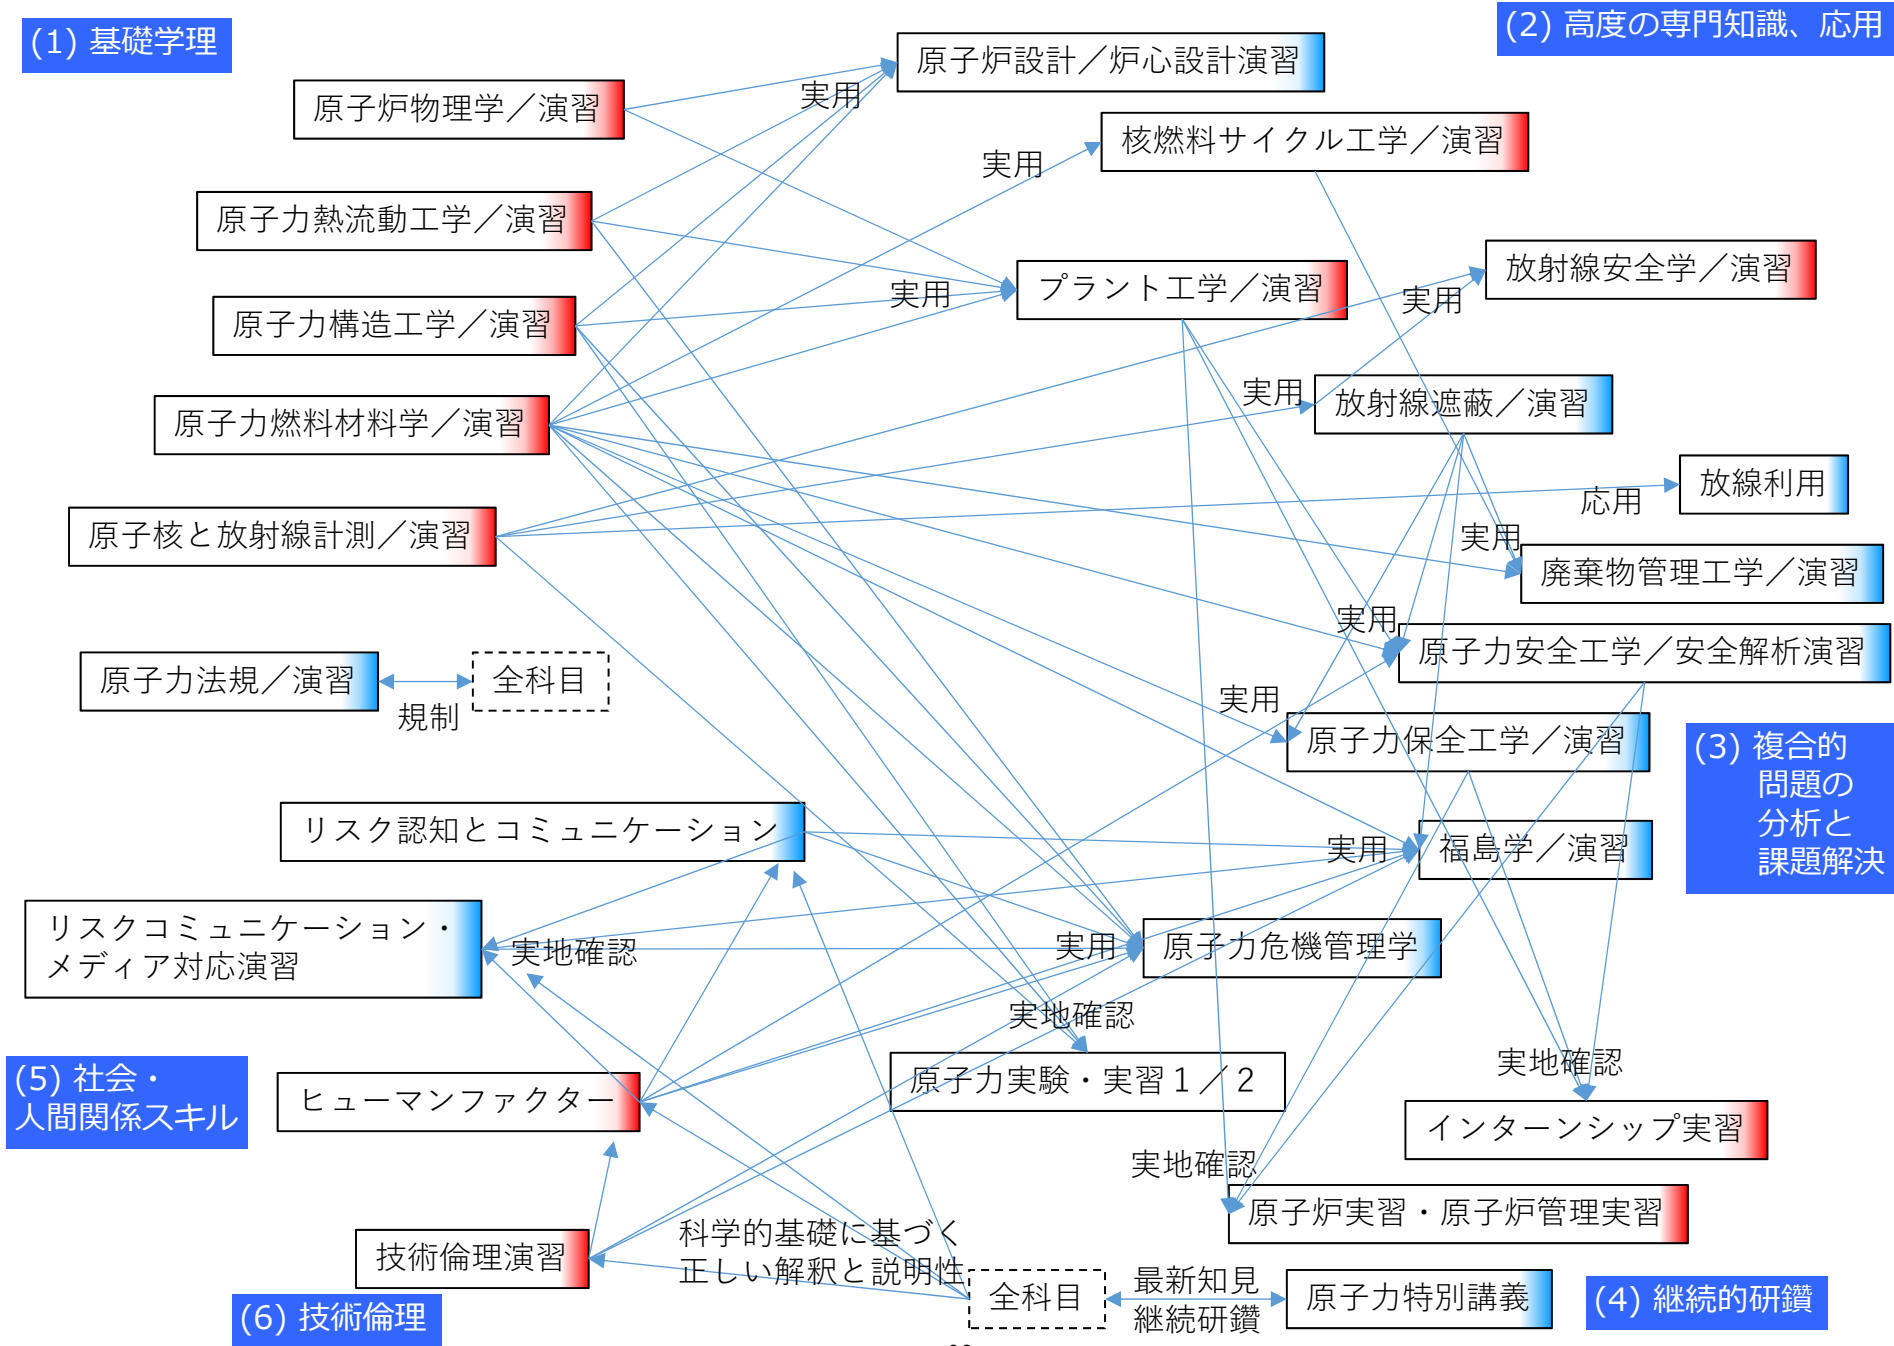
(1) 基礎学理

(2) 高度の専門知識、応用

原子炉物理学／演習

原子力熱流動工学／演習

原子力構造工学／演習

原子力燃料材料学／演習

原子核と放射線計測／演習

原子力法規／演習

全科目

規制

原子炉設計／炉心設計演習

核燃料サイクル工学／演習

プラント工学／演習

放射線安全学／演習

放射線遮蔽／演習

放線利用

廃棄物管理工学／演習

原子力安全工学／安全解析演習

原子力保全工学／演習

福島学／演習

原子力危機管理学

実用

実用

実用

実用

実用

応用

実用

実用

実用

実用

実用

(3) 複合的 問題の 分析と 課題解決

リスク認知とコミュニケーション

リスクコミュニケーション・メディア対応演習

実地確認

実地確認

実地確認

実地確認

(5) 社会・人間関係スキル

ヒューマンファクター

原子力実験・実習１／２

インターンシップ実習

原子炉実習・原子炉管理実習

技術倫理演習

科学的基礎に基づく 正しい解釈と説明性

全科目

最新知見 継続研鑽

原子力特別講義

(4) 継続的研鑽

(6) 技術倫理